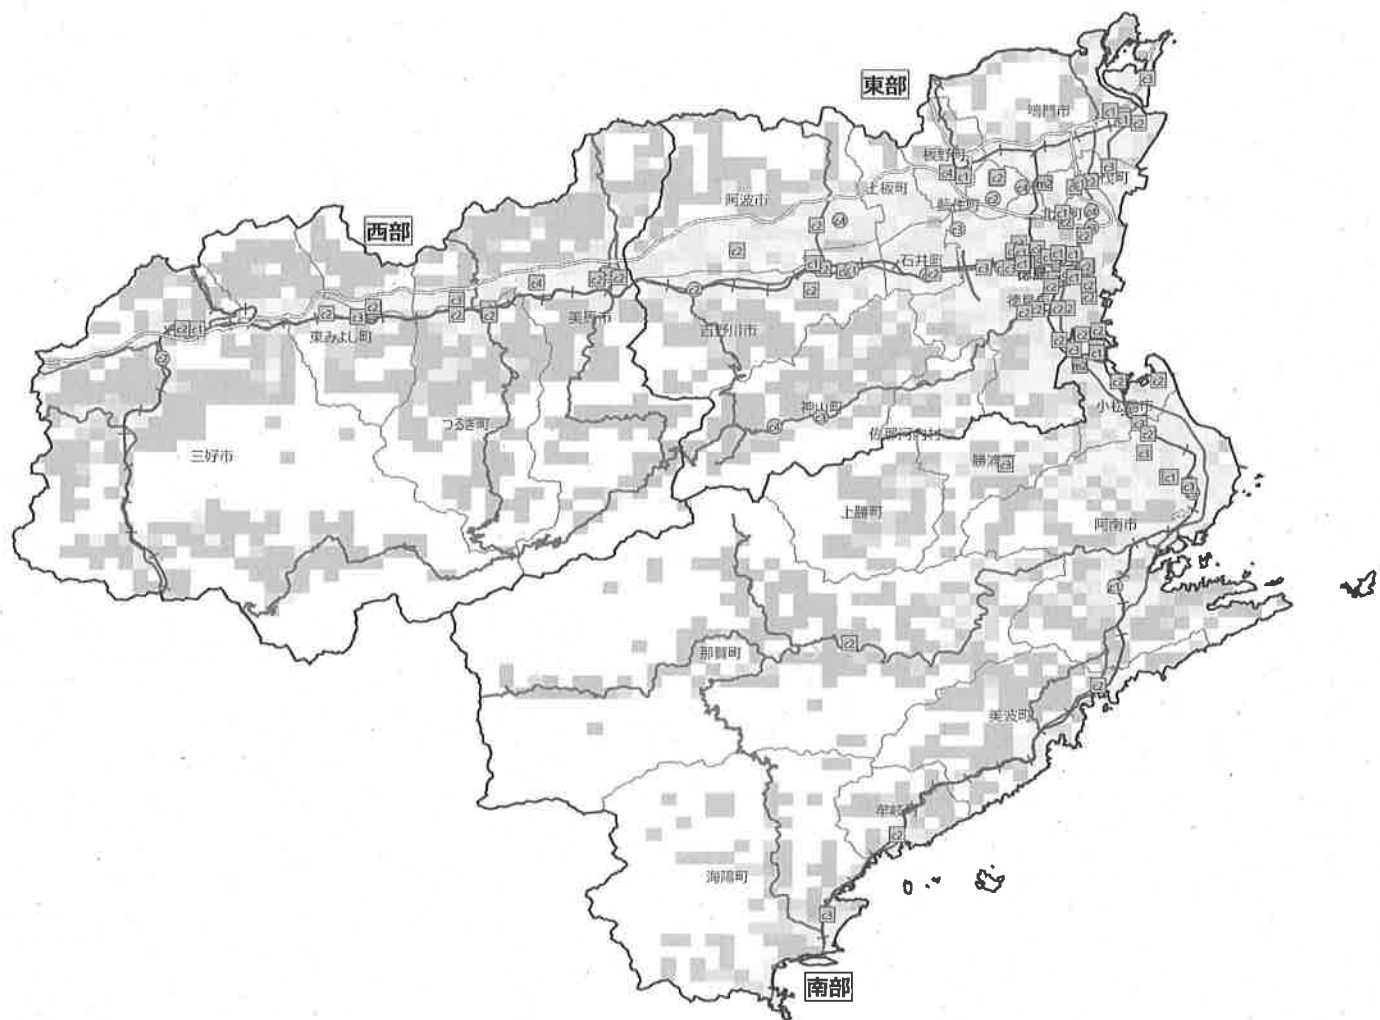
東部

鳴門市

板野町

上板町

藍住町

北島町

松茂町

阿波市

西部

石井町

徳島市

美馬市

吉野川市

東みよし町

小松島市

神山町

佐那河内村

つるぎ町

勝浦町

三好市

上勝町

阿南市

那賀町

美波町

牟岐町

海陽町

南部